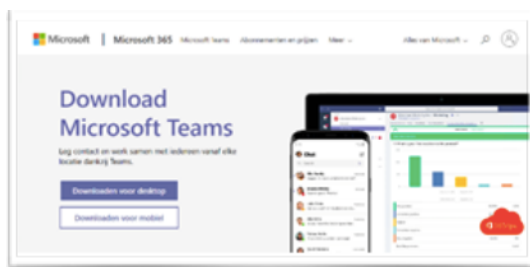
Microsoft | Microsoft 365 Microsoft Teams Abonnementen en prijzen Meer

Alles van Microsoft

Download Microsoft Teams

Leg contact en werk samen met iedereen vanaf elke locatie dankzij Teams.

Downloaden voor desktop

Downloaden voor mobiel

Chat